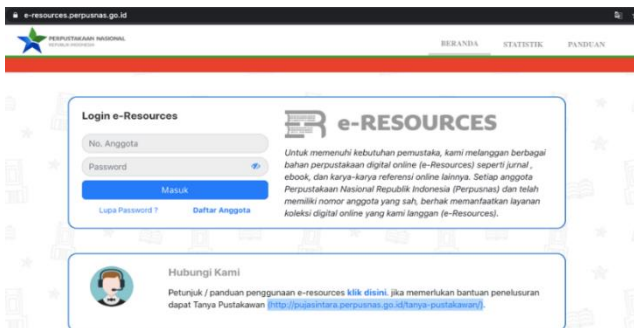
e-resources.perpusnas.go.id

PERPUSTAKAAN NASIONAL
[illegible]

BERANDA STATISTIK PANDUAN

Login e-Resources

No. Anggota

Password

Masuk

Lupa Password ? Daftar Anggota

e-RESOURCES

Untuk memenuhi kebutuhan pemustaka, kami melanggan berbagai bahan perpustakaan digital online (e-Resources) seperti jurnal , ebook, dan karya-karya referensi online lainnya. Setiap anggota Perpustakaan Nasional Republik Indonesia (Perpusnas) dan telah memiliki nomor anggota yang sah, berhak memanfaatkan layanan koleksi digital online yang kami langgan (e-Resources).

Hubungi Kami

Petunjuk / panduan penggunaan e-resources klik disini. jika memerlukan bantuan penelusuran dapat Tanya Pustakawan (http://pujasintara.perpusnas.go.id/tanya-pustakawan/).